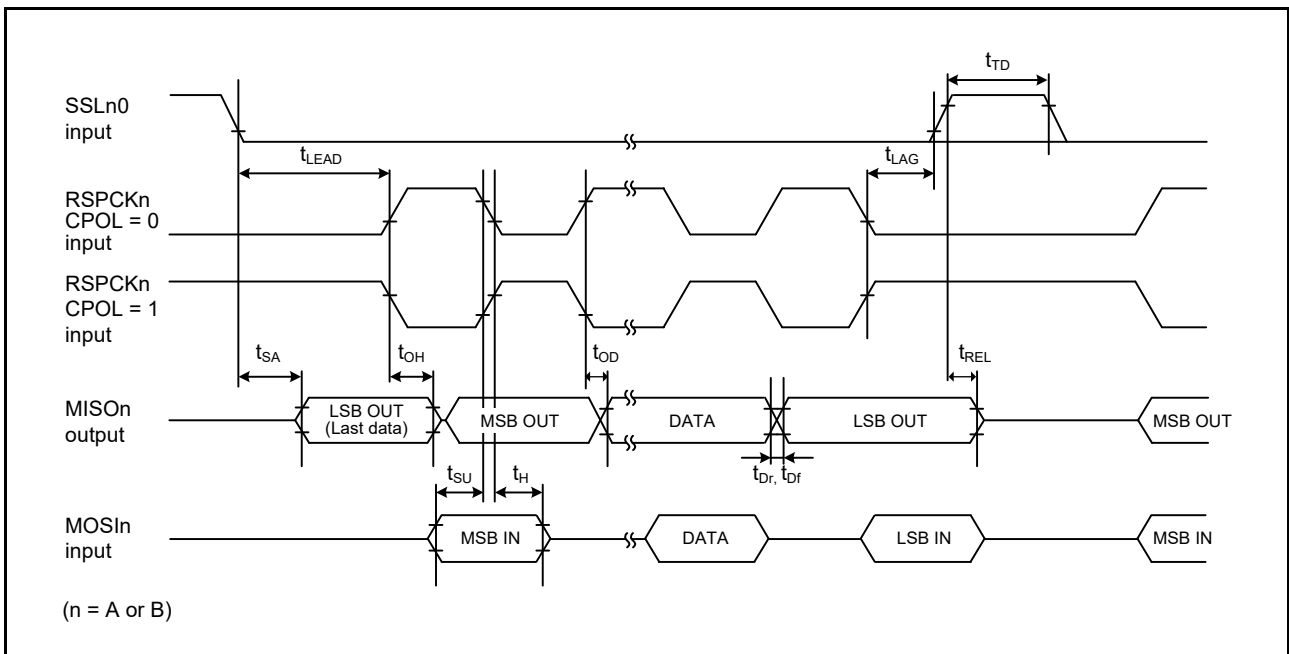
$t_{TD}$

SSLn0 input

$t_{LEAD}$

$t_{LAG}$

RSPCKn CPOL = 0 input

RSPCKn CPOL = 1 input

$t_{SA}$

$t_{OH}$

$t_{OD}$

$t_{REL}$

MISOn output

LSB OUT (Last data)

MSB OUT

DATA

LSB OUT

MSB OUT

$t_{Dr,}$ $t_{Df}$

$t_{SU}$

$t_{H}$

MOSIn input

MSB IN

DATA

LSB IN

MSB IN

(n = A or B)